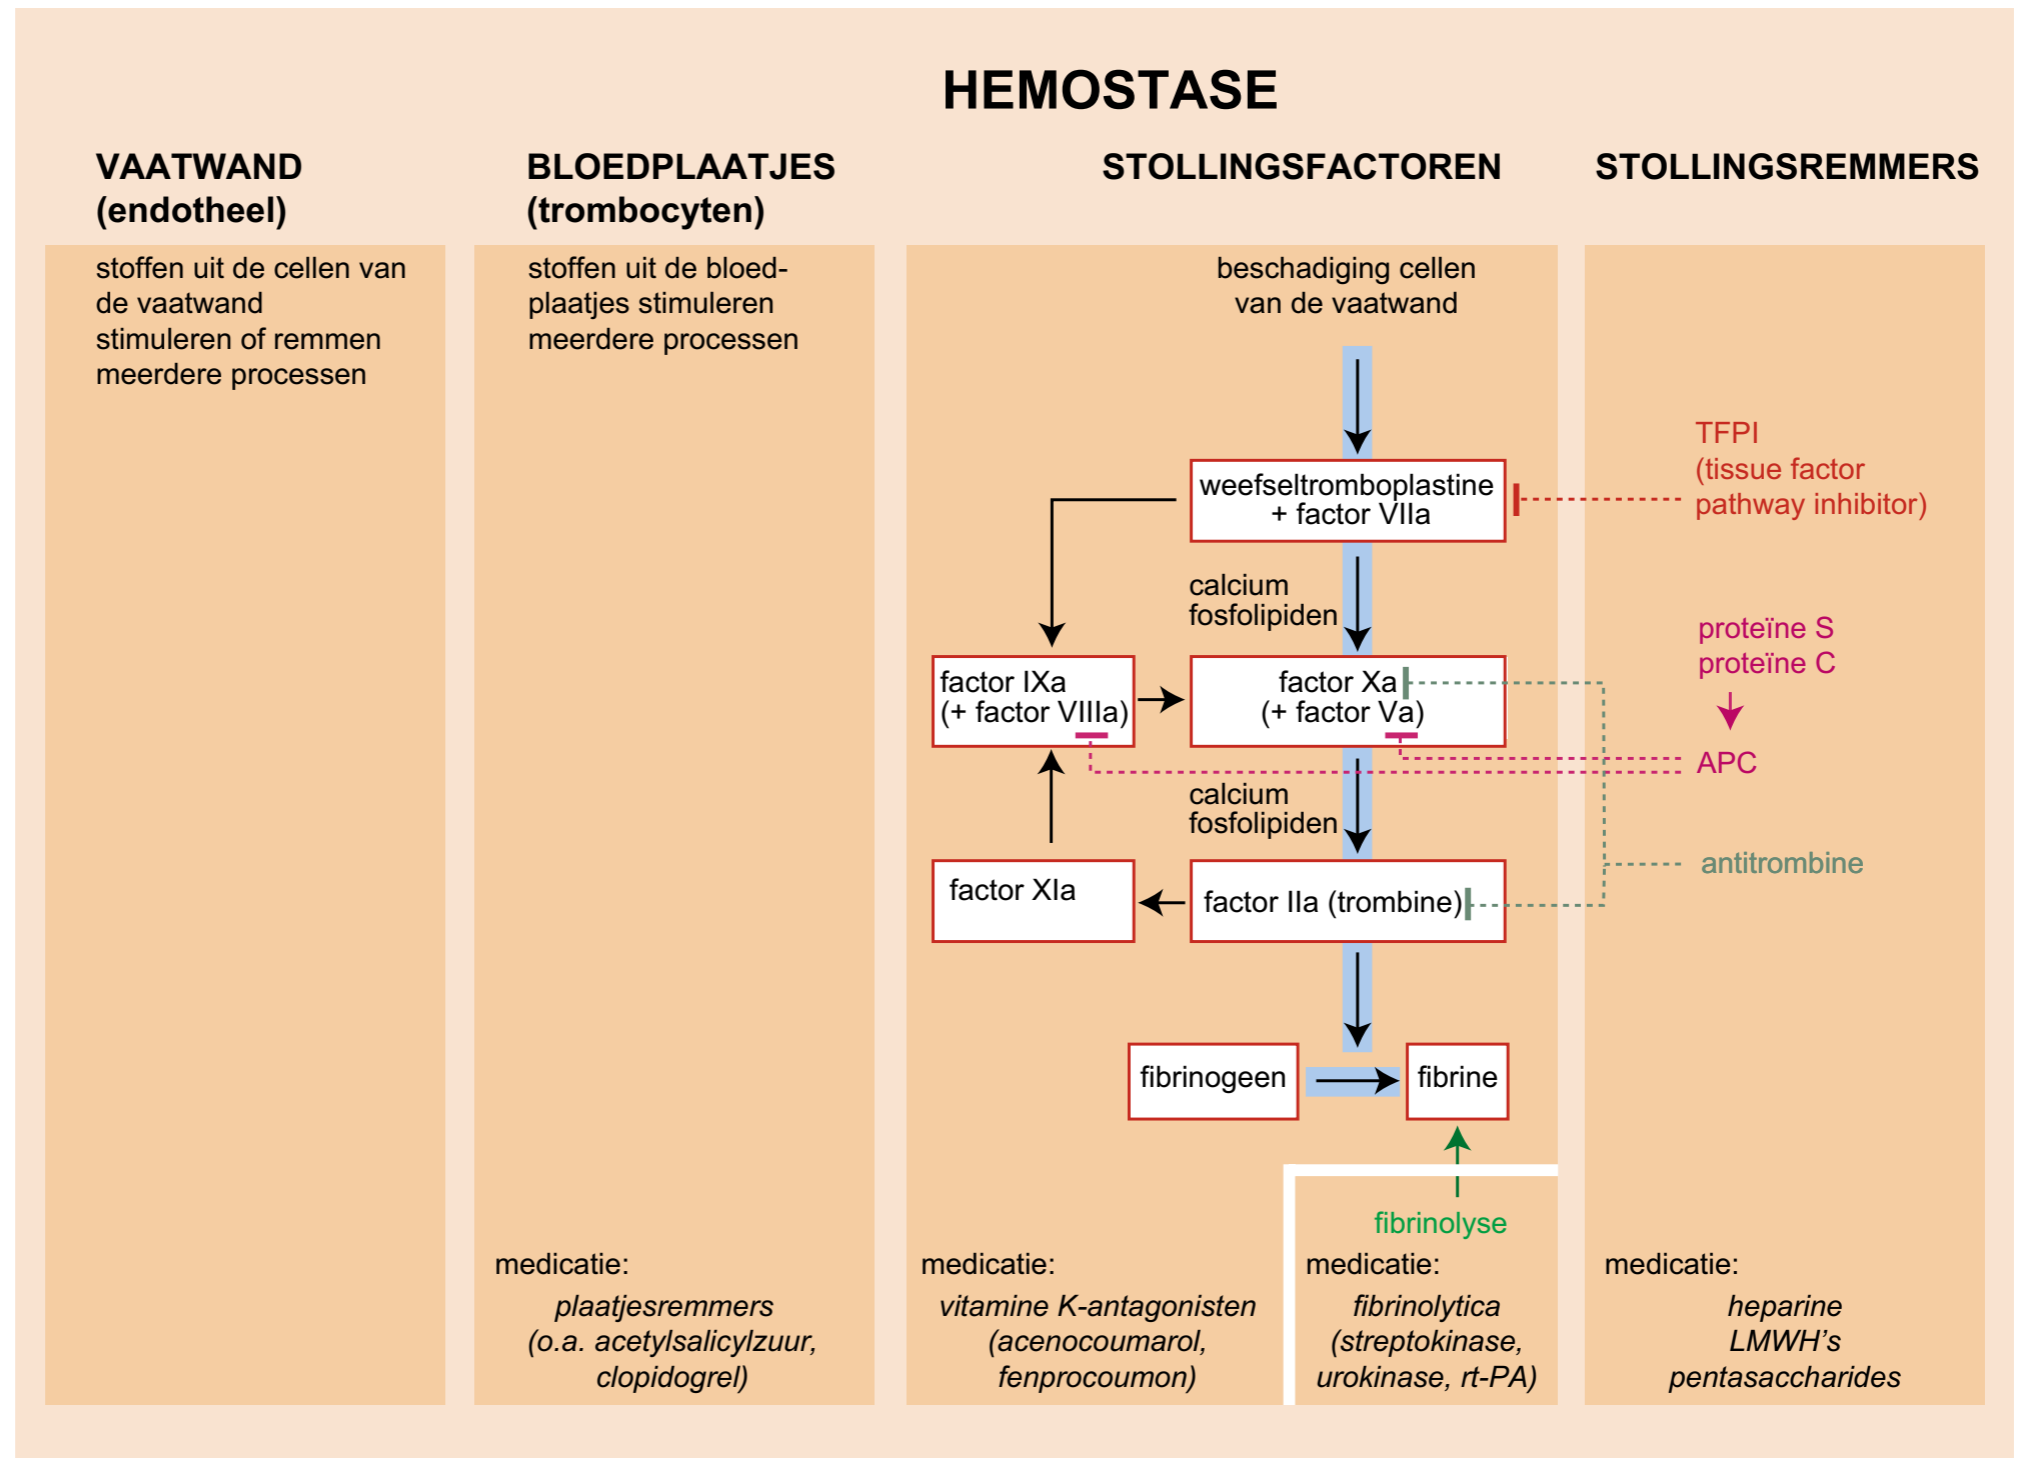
HEMOSTASE

VAATWAND (endotheel)

stoffen uit de cellen van de vaatwand stimuleren of remmen meerdere processen

BLOEDPLAATJES (trombocyten)

stoffen uit de bloedplaatjes stimuleren meerdere processen

medicatie:
*plaatjesremmers (o.a. acetylsalicylzuur, clopidogrel)*

STOLLINGSFACTOREN

beschadiging cellen van de vaatwand

weefseltromboplastine + factor VIIa

calcium fosfolipiden

factor IXa (+ factor VIIIa)

factor Xa (+ factor Va)

calcium fosfolipiden

factor XIa

factor IIa (trombine)

fibrinogeen

fibrine

fibrinolyse

medicatie:
*vitamine K-antagonisten (acenocoumarol, fenprocoumon)*

medicatie:
*fibrinolytica (streptokinase, urokinase, rt-PA)*

STOLLINGSREMMERS

TFPI (tissue factor pathway inhibitor)

proteïne S
proteïne C

APC

antitrombine

medicatie:
*heparine
LMWH's
pentasaccharides*